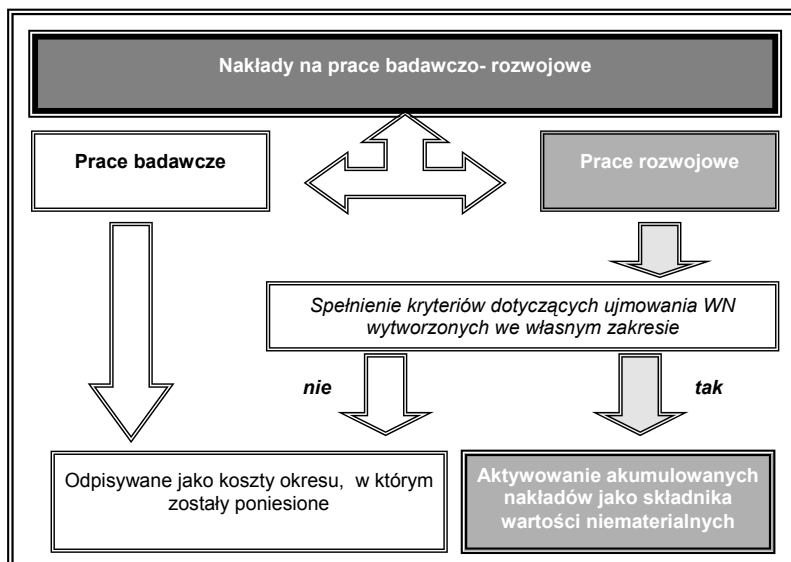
Nakłady na prace badawczo- rozwojowe

Prace badawcze

Prace rozwojowe

Spełnienie kryteriów dotyczących ujmowania WN wytworzonych we własnym zakresie

nie

tak

Odpisywane jako koszty okresu, w którym zostały poniesione

Aktywowanie akumulowanych nakładów jako składnika wartości niematerialnych